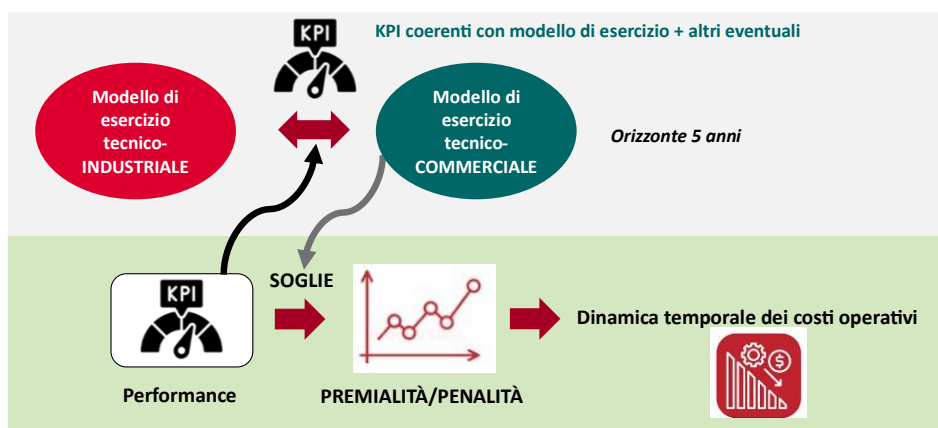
KPI

KPI coerenti con modello di esercizio + altri eventuali

Modello di esercizio tecnico-INDUSTRIALE

Modello di esercizio tecnico-COMMERCIALE

Orizzonte 5 anni

SOGLIE

KPI

Performance

PREMIALITÀ/PENALITÀ

Dinamica temporale dei costi operativi